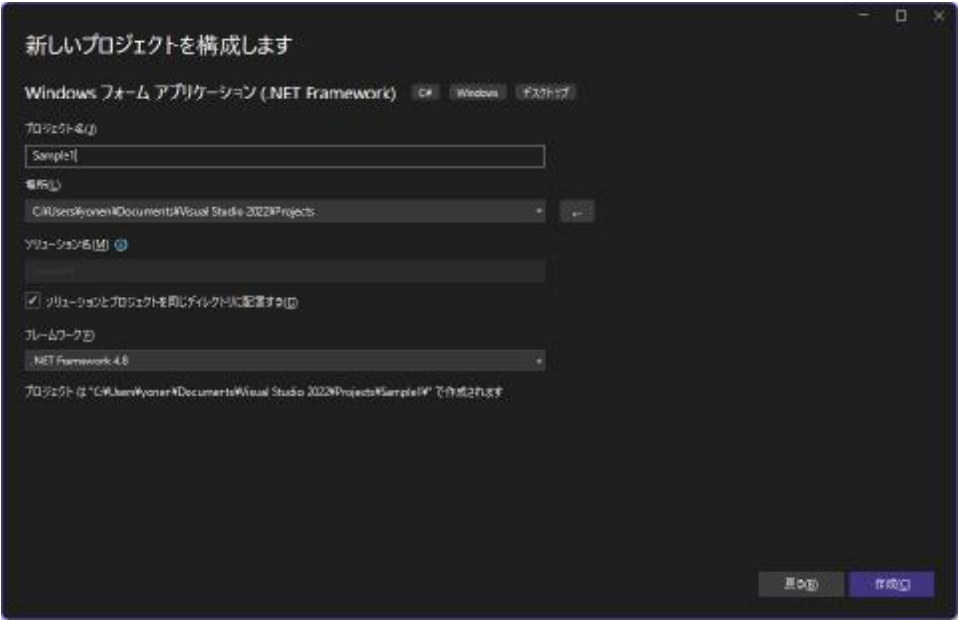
新しいプロジェクトを構成します

Windows フォーム アプリケーション (.NET Framework) C# Windows デスクトップ

プロジェクト名(J)

Sample1

場所(L)

C:¥Users¥yoner¥Documents¥Visual Studio 2022¥Projects

...

ソリューション名(M)

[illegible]

ソリューションとプロジェクトを同じディレクトリに配置する(D)

フレームワーク(F)

.NET Framework 4.8

プロジェクト は "C:¥Users¥yoner¥Documents¥Visual Studio 2022¥Projects¥Sample1¥" で作成されます

戻る(B)

作成(C)